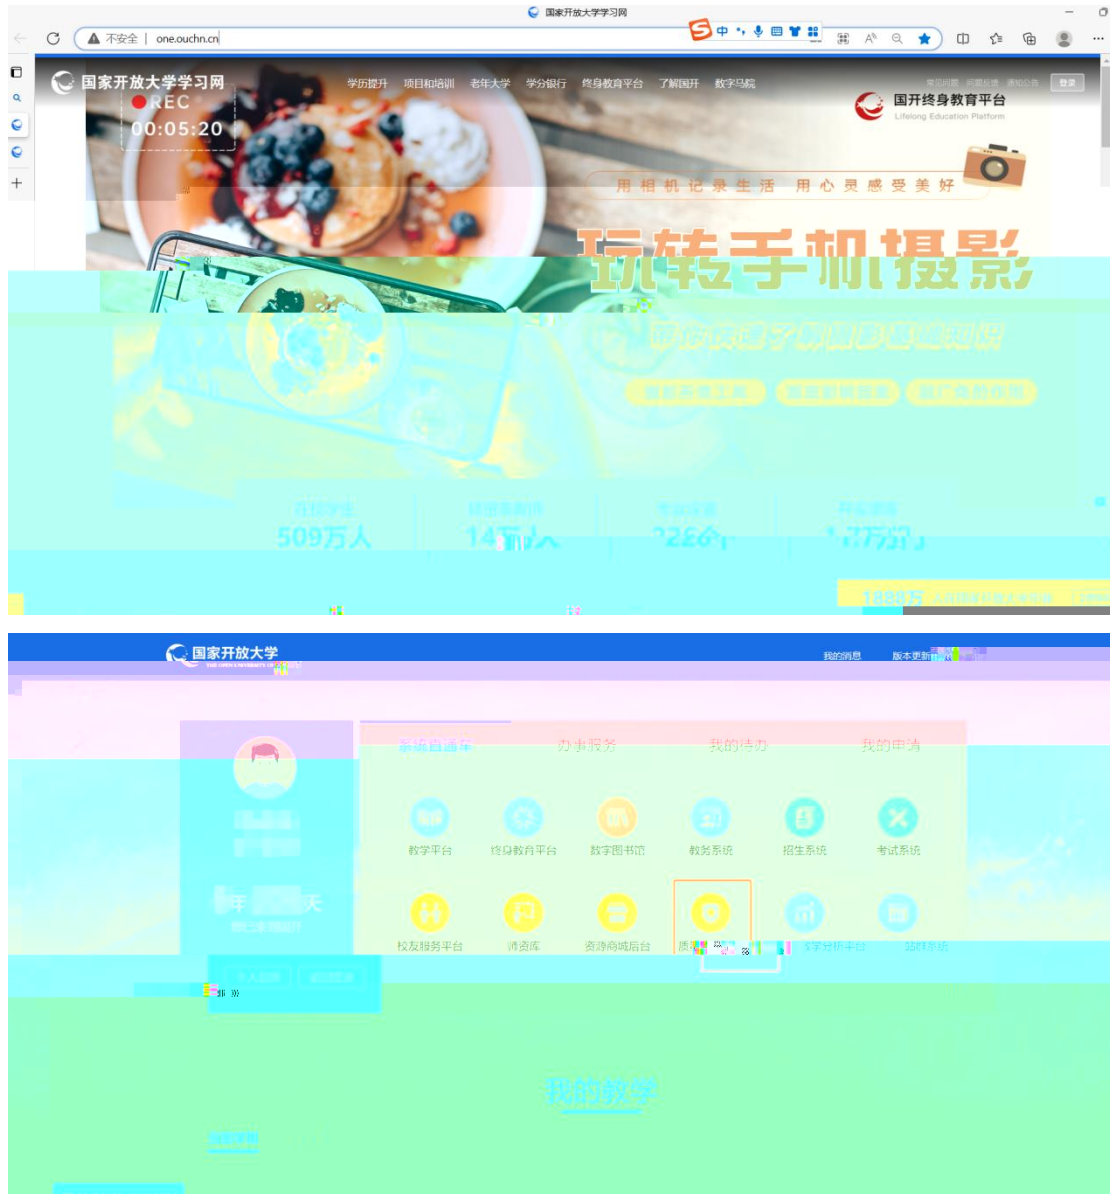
国家开放大学学习网

不安全 | one.ouchn.cn

国家开放大学学习网

REC
00:05:20

学历提升 项目和培训 老年大学 学分银行 终身教育平台 了解国开 数字马院

登录

国开终身教育平台
Lifelong Education Platform

用相机记录生活 用心灵感受美好

玩转手机摄影

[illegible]

在校学生
509万人

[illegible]
14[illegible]人

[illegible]
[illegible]

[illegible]
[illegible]

国家开放大学

我的消息 版本更新

系统直通车 办事服务 我的待办 我的申请

教学平台 终身教育平台 数字图书馆 教务系统 招生系统 考试系统

校友服务平台 师资库 资源商城后台 质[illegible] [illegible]学分析平台 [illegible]系统

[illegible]天

我的教学